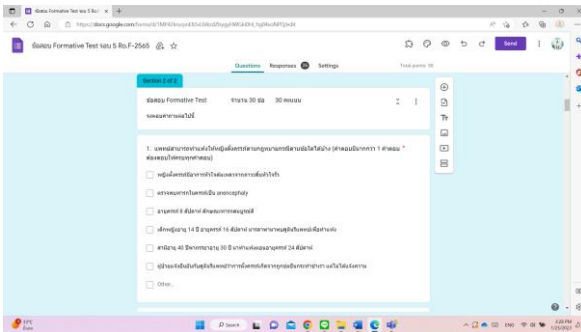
ข้อสอบ Formative Test รอบ 5 Ro.F-2565 ×

https://docs.google.com/forms/d/1MF4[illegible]/edit

ข้อสอบ Formative Test รอบ 5 Ro.F-2565

Questions Responses 30 Settings

Total points: 30

Send

Section 2 of 2

ข้อสอบ Formative Test จำนวน 30 ข้อ 30 คะแนน

รายละเอียดแบบฟอร์ม

1. แพทย์สามารถทำแท้งให้หญิงตั้งครรภ์ตามกฎหมายกรณีตามข้อใดได้บ้าง (คำตอบมีมากกว่า 1 คำตอบ *ต้องตอบให้ครบทุกคำตอบ)

หญิงตั้งครรภ์มีอาการทำให้ผลกระทบต่อการตั้งครรภ์ทำใจ

ตรวจพบทารกในครรภ์เป็น anencephaly

อายุครรภ์ 8 สัปดาห์ ตัดสินใจทำแท้งเองหมุนชูดอย่าง

เด็กหญิงอายุ 14 ปี อายุครรภ์ 16 สัปดาห์ มาขอทำแท้งเนื่องจากมีเพศสัมพันธ์เพื่อความ

สามีอายุ 40 ปีพาภรรยาอายุ 30 ปี มาทำแท้งเมื่ออายุครรภ์ 24 สัปดาห์

ผู้ป่วยแจ้งเป็นหญิงกับผู้ชายที่แพทย์ทำการตั้งครรภ์เกิดจากการถูกข่มขืนกระทำชำเรา แต่ไม่ได้แจ้งความ

Other...

33°C

Search

ENG

4:20 PM
1/25/2023